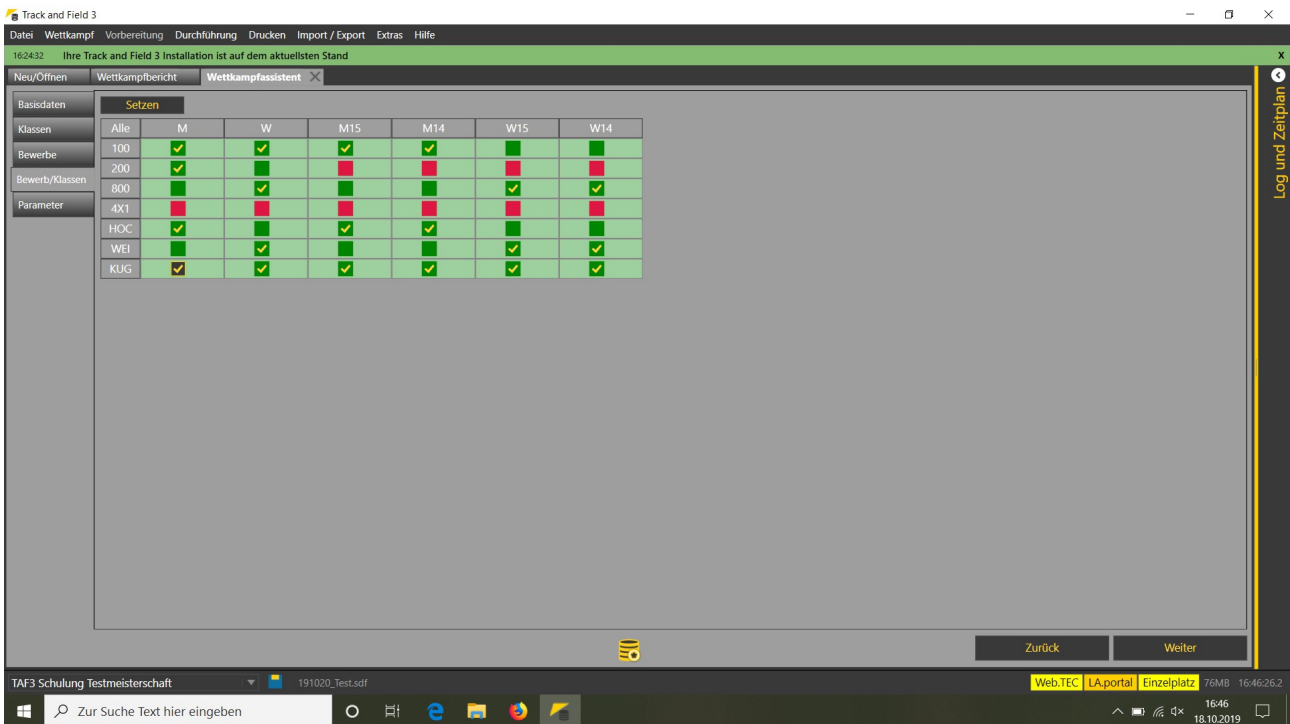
Track and Field 3

Datei Wettkampf Vorbereitung Durchführung Drucken Import / Export Extras Hilfe

16:24:32 Ihre Track and Field 3 Installation ist auf dem aktuellsten Stand

x

Neu/Öffnen Wettkampfbericht Wettkampfassistent

Log und Zeitplan

Basisdaten
Klassen
Bewerbe
Bewerb/Klassen
Parameter

Setzen

| Alle | M | W | M15 | M14 | W15 | W14 |
|---|---|---|---|---|---|---|
| 100 | ✓ | ✓ | ✓ | ✓ | | |
| 200 | ✓ | | | | | |
| 800 | | ✓ | | | ✓ | ✓ |
| 4X1 | | | | | | |
| HOC | ✓ | | ✓ | ✓ | | |
| WEI | | ✓ | | | ✓ | ✓ |
| KUG | ✓ | ✓ | ✓ | ✓ | ✓ | ✓ |

Zurück Weiter

TAF3 Schulung Testmeisterschaft 191020_Test.sdf

Web.TEC LA.portal Einzelplatz 76MB 16:46:26.2

Zur Suche Text hier eingeben

16:46
18.10.2019